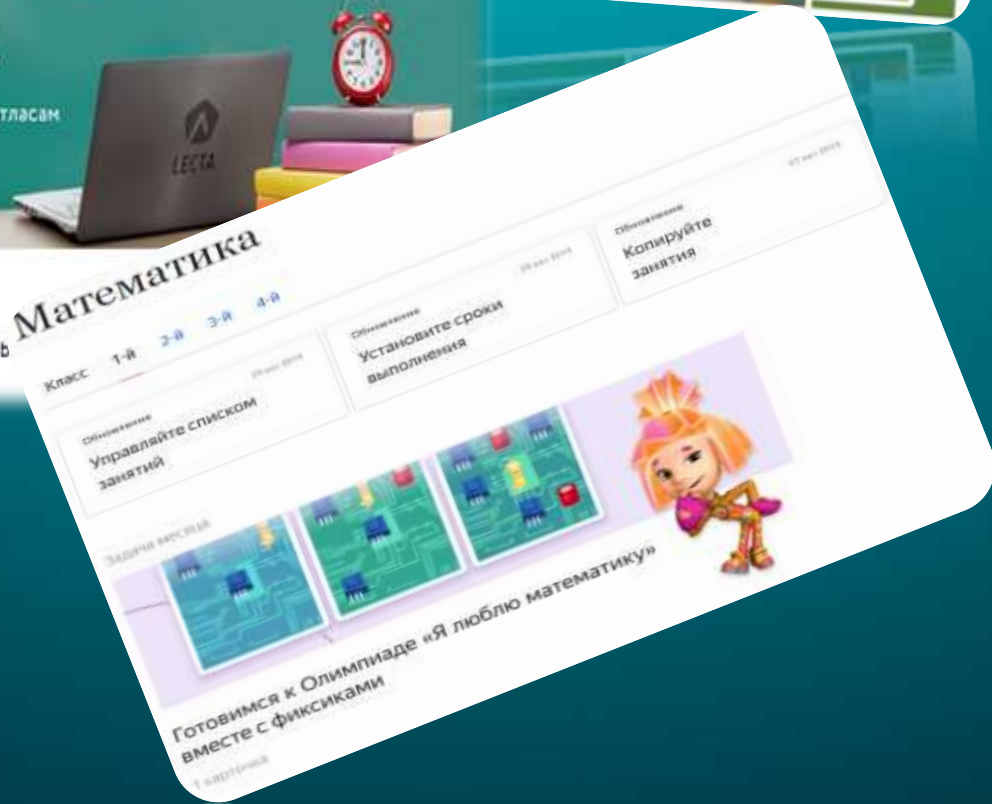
тласам

LECTA

Математика

Класс 1-й 2-й 3-й 4-й

Обновление
Управляйте списком занятий

Обновление
Установите сроки выполнения

Обновление
Копируйте занятия

Задачи месяца

Готовимся к Олимпиаде «Я люблю математику» вместе с фиксиками

1 картинка